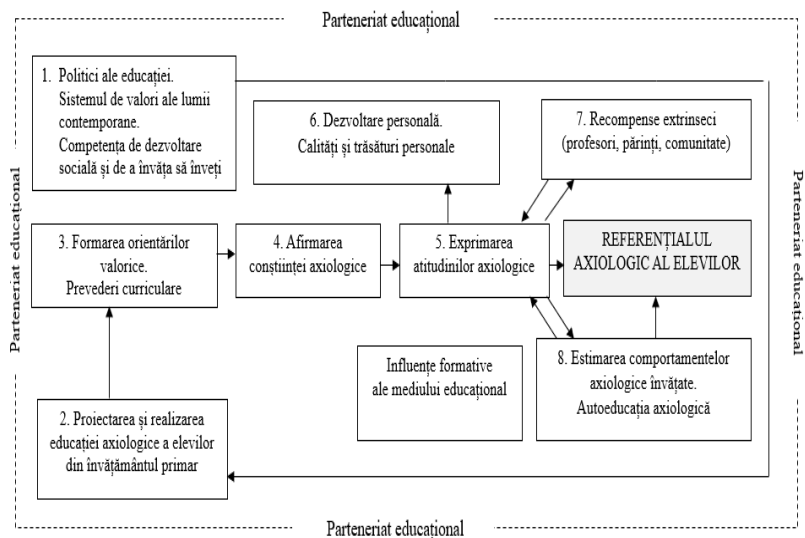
Parteneriat educațional

Parteneriat educațional

Parteneriat educațional

1. Politici ale educației. Sistemul de valori ale lumii contemporane. Competența de dezvoltare socială și de a învăța să înveți

6. Dezvoltare personală. Calități și trăsături personale

7. Recompense extrinseci (profesori, părinți, comunitate)

3. Formarea orientărilor valorice. Prevederi curriculare

4. Afirmarea conștiinței axiologice

5. Exprimarea atitudinilor axiologice

REFERENȚIALUL AXIOLOGIC AL ELEVILOR

Influențe formative ale mediului educațional

8. Estimarea comportamentelor axiologice învățate. Autoeducația axiologică

2. Proiectarea și realizarea educației axiologice a elevilor din învățământul primar

Parteneriat educațional